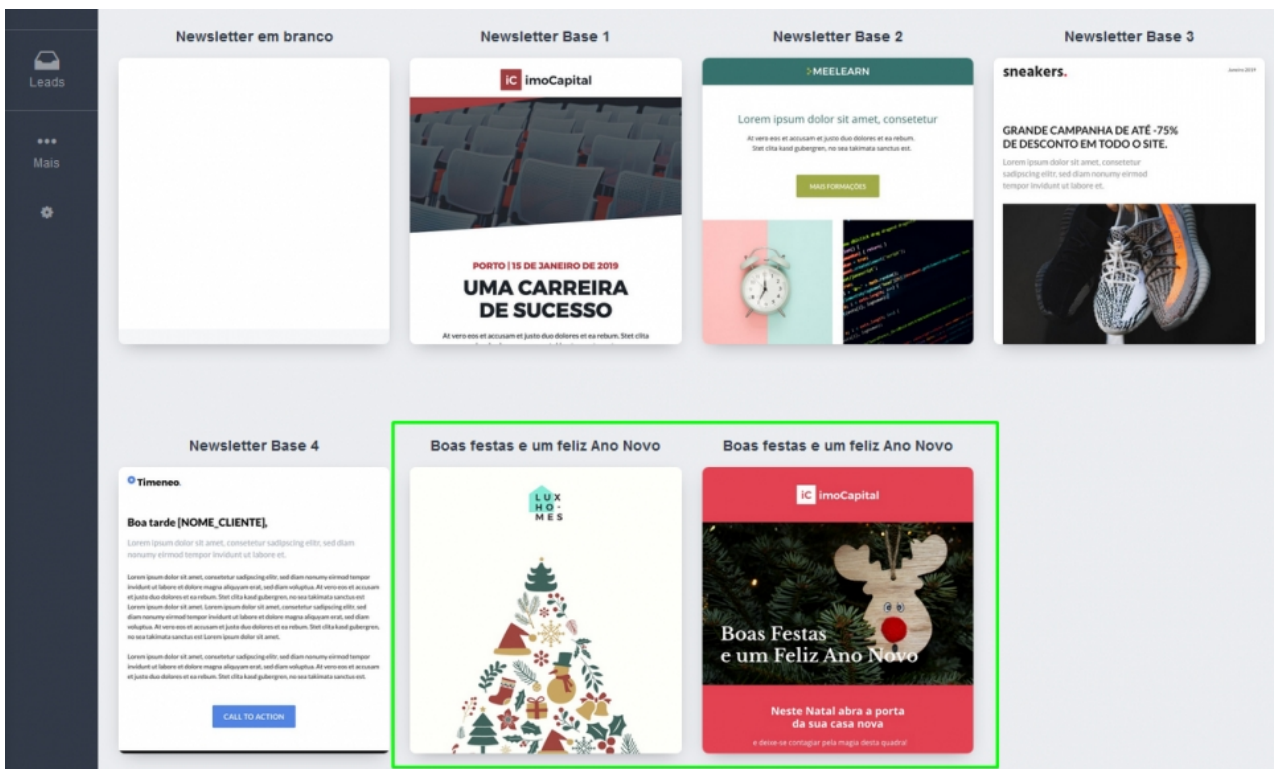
Leads

Mais

Newsletter em branco

Newsletter Base 1

iC imoCapital

PORTO | 15 DE JANEIRO DE 2019

UMA CARREIRA DE SUCESSO

At vero eos et accusam et justo duo dolores et ea rebum. Stet clita

Newsletter Base 2

MEELEARN

Lorem ipsum dolor sit amet, consetetur

At vero eos et accusam et justo duo dolores et ea rebum. Stet clita kasd gubergren, no sea takimata sanctus est.

MAIS FORMAÇÕES

Newsletter Base 3

sneakers.

Janeiro 2019

GRANDE CAMPANHA DE ATÉ -75% DE DESCONTO EM TODO O SITE.

Lorem ipsum dolor sit amet, consetetur sadipscing elitr, sed diam nonumy eirmod tempor invidunt ut labore et.

Newsletter Base 4

Timeneo.

Boa tarde [NOME_CLIENTE],

Lorem ipsum dolor sit amet, consetetur sadipscing elitr, sed diam nonumy eirmod tempor invidunt ut labore et.

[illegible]

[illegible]

CALL TO ACTION

Boas festas e um feliz Ano Novo

LUX HO- MES

Boas festas e um feliz Ano Novo

iC imoCapital

Boas Festas e um Feliz Ano Novo

Neste Natal abra a porta da sua casa nova

e deixe-se contagiar pela magia desta quadra!